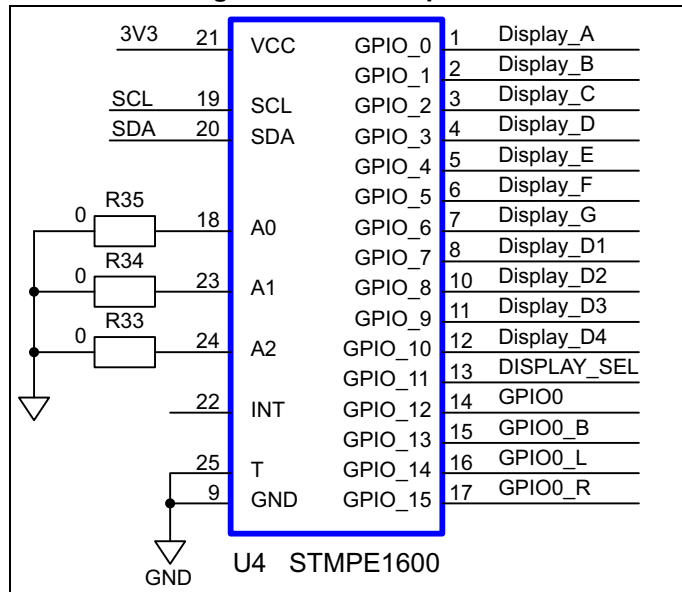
3V3 21 VCC
SCL 19 SCL
SDA 20 SDA
R35 0 18 A0
R34 0 23 A1
R33 0 24 A2
22 INT
25 T
9 GND
GND

GPIO_0 1 Display_A
GPIO_1 2 Display_B
GPIO_2 3 Display_C
GPIO_3 4 Display_D
GPIO_4 5 Display_E
GPIO_5 6 Display_F
GPIO_6 7 Display_G
GPIO_7 8 Display_D1
GPIO_8 10 Display_D2
GPIO_9 11 Display_D3
GPIO_10 12 Display_D4
GPIO_11 13 DISPLAY_SEL
GPIO_12 14 GPIO0
GPIO_13 15 GPIO0_B
GPIO_14 16 GPIO0_L
GPIO_15 17 GPIO0_R

U4 STMPE1600